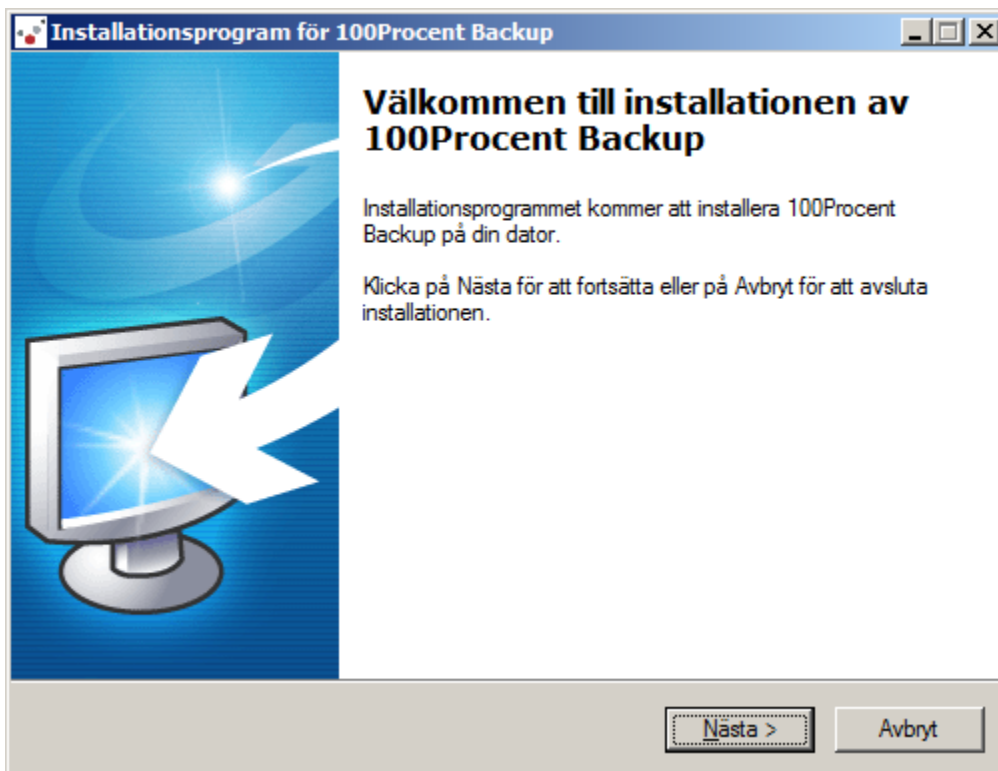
Installationsprogram för 100Procent Backup

Välkommen till installationen av 100Procent Backup

Installationsprogrammet kommer att installera 100Procent Backup på din dator.

Klicka på Nästa för att fortsätta eller på Avbryt för att avsluta installationen.

Nästa >

Avbryt